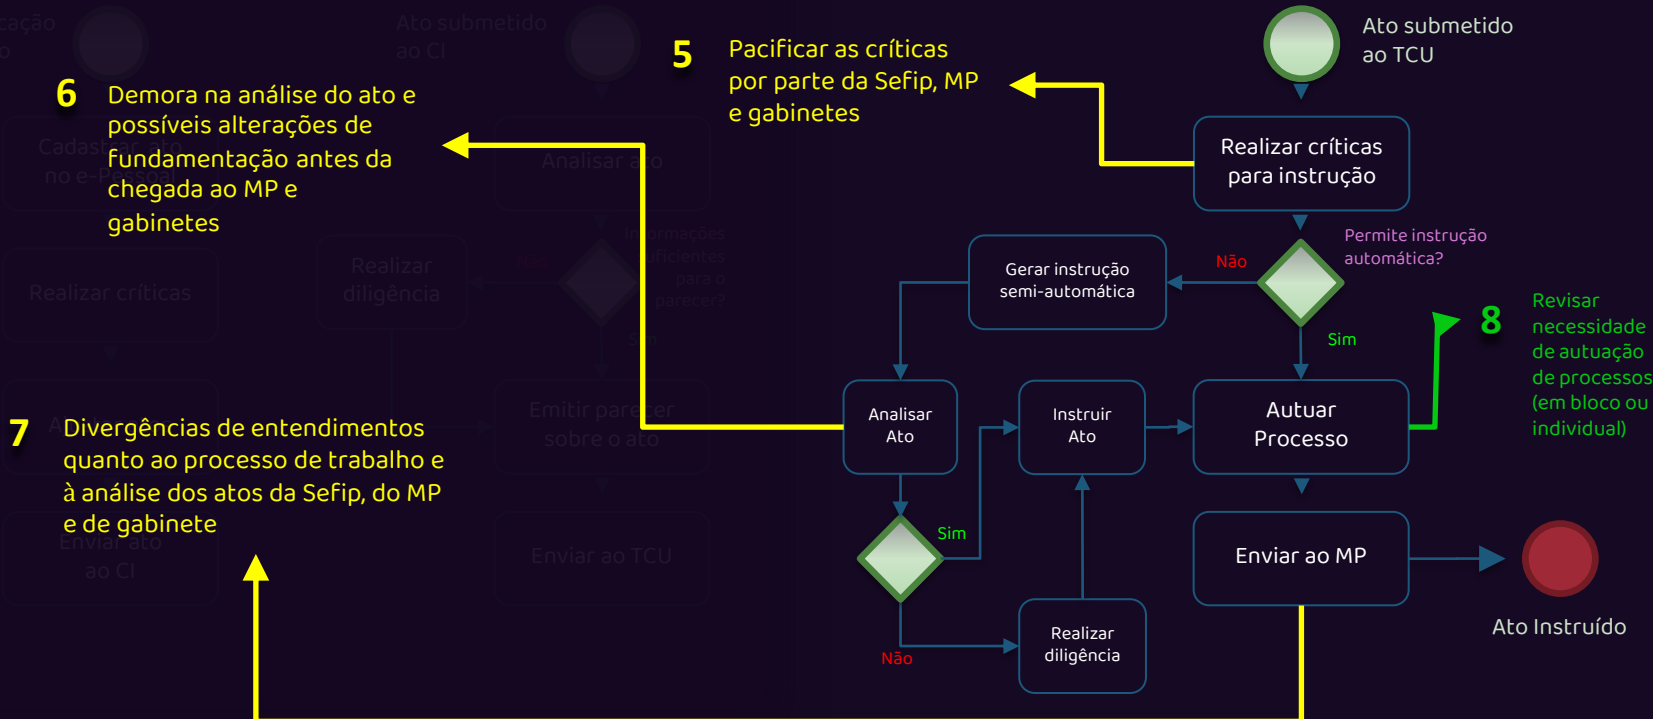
Ato submetido ao TCU

5 Pacificar as críticas por parte da Sefip, MP e gabinetes

6 Demora na análise do ato e possíveis alterações de fundamentação antes da chegada ao MP e gabinetes

Realizar críticas para instrução

Permite instrução automática?

Não

Gerar instrução semi-automática

Sim

8 Revisar necessidade de atuação de processos (em bloco ou individual)

7 Divergências de entendimentos quanto ao processo de trabalho e à análise dos atos da Sefip, do MP e de gabinete

Analisar Ato

Instruir Ato

Autuar Processo

Sim

Enviar ao MP

Ato Instruído

Não

Realizar diligência